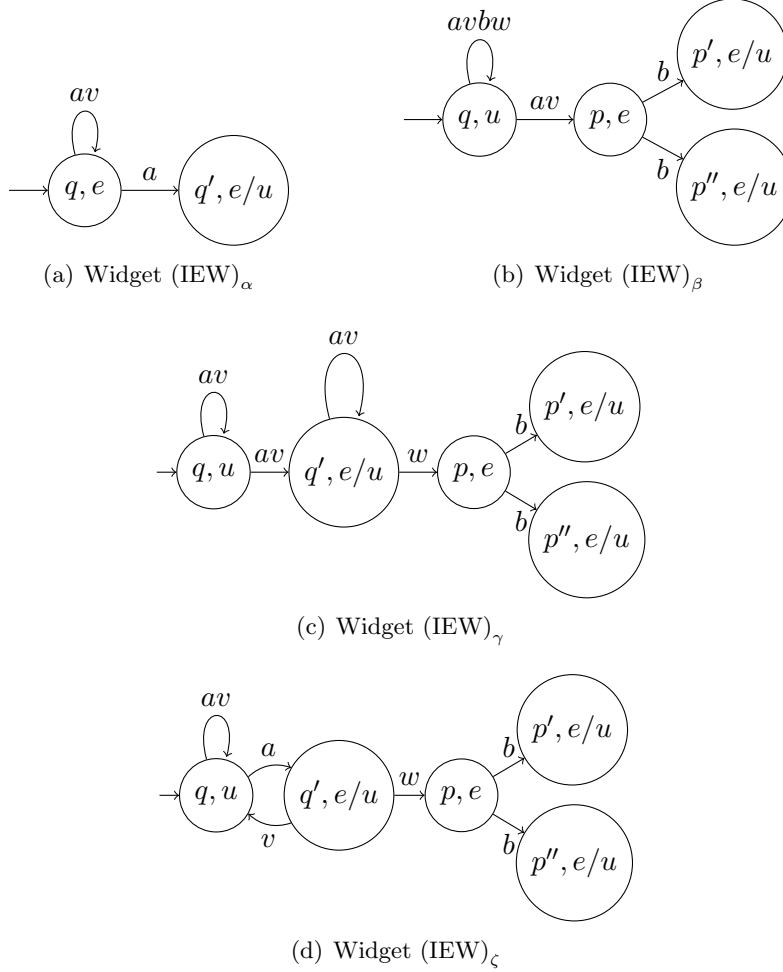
$av$
$q, e$
$a$
$q', e/u$

(a) Widget $(\text{IEW})_\alpha$

$avbw$
$q, u$
$av$
$p, e$
$b$
$p', e/u$
$b$
$p'', e/u$

(b) Widget $(\text{IEW})_\beta$

$av$
$av$
$q, u$
$av$
$q', e/u$
$w$
$p, e$
$b$
$p', e/u$
$b$
$p'', e/u$

(c) Widget $(\text{IEW})_\gamma$

$av$
$a$
$q, u$
$q', e/u$
$v$
$w$
$p, e$
$b$
$p', e/u$
$b$
$p'', e/u$

(d) Widget $(\text{IEW})_\zeta$